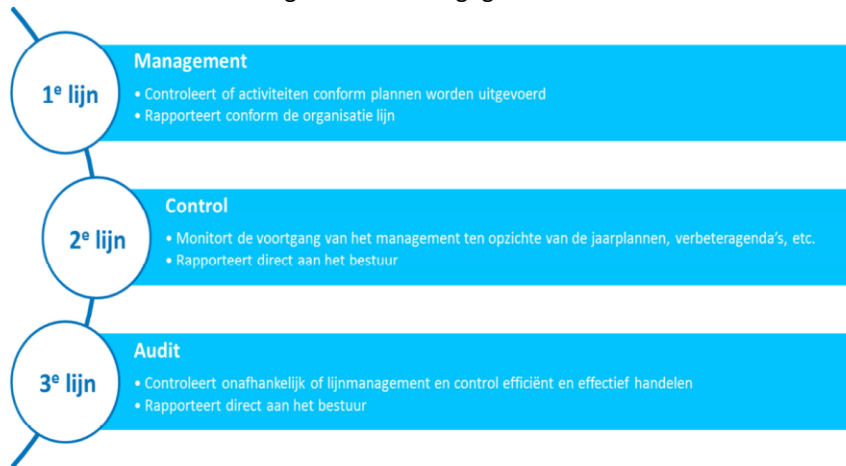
1$^e$ lijn

Management

• Controleert of activiteiten conform plannen worden uitgevoerd
• Rapporteert conform de organisatie lijn

2$^e$ lijn

Control

• Monitort de voortgang van het management ten opzichte van de jaarplannen, verbeteragenda's, etc.
• Rapporteert direct aan het bestuur

3$^e$ lijn

Audit

• Controleert onafhankelijk of lijnmanagement en control efficiënt en effectief handelen
• Rapporteert direct aan het bestuur